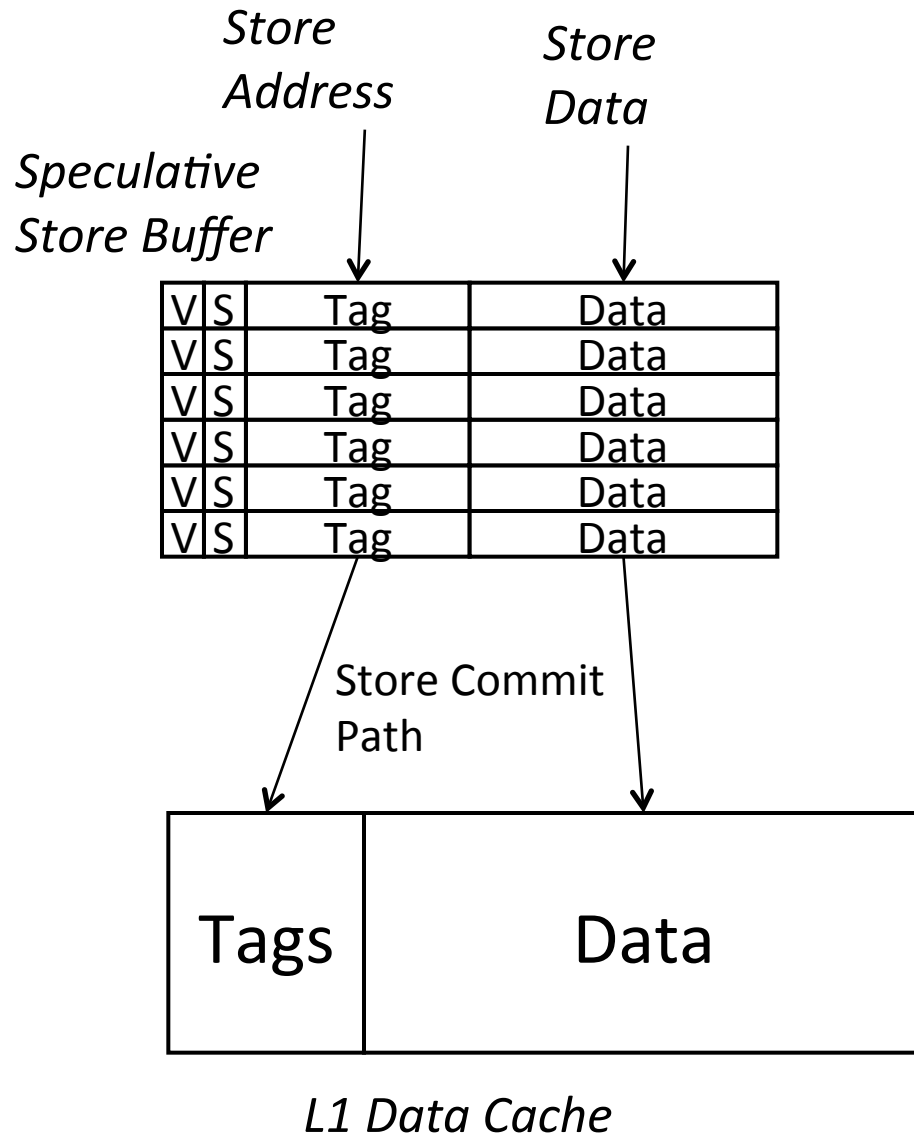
Store Address

Store Data

Speculative Store Buffer

| V | S | Tag | Data |
|---|---|---|---|
| V | S | Tag | Data |
| V | S | Tag | Data |
| V | S | Tag | Data |
| V | S | Tag | Data |
| V | S | Tag | Data |

Store Commit Path

Tags

Data

L1 Data Cache